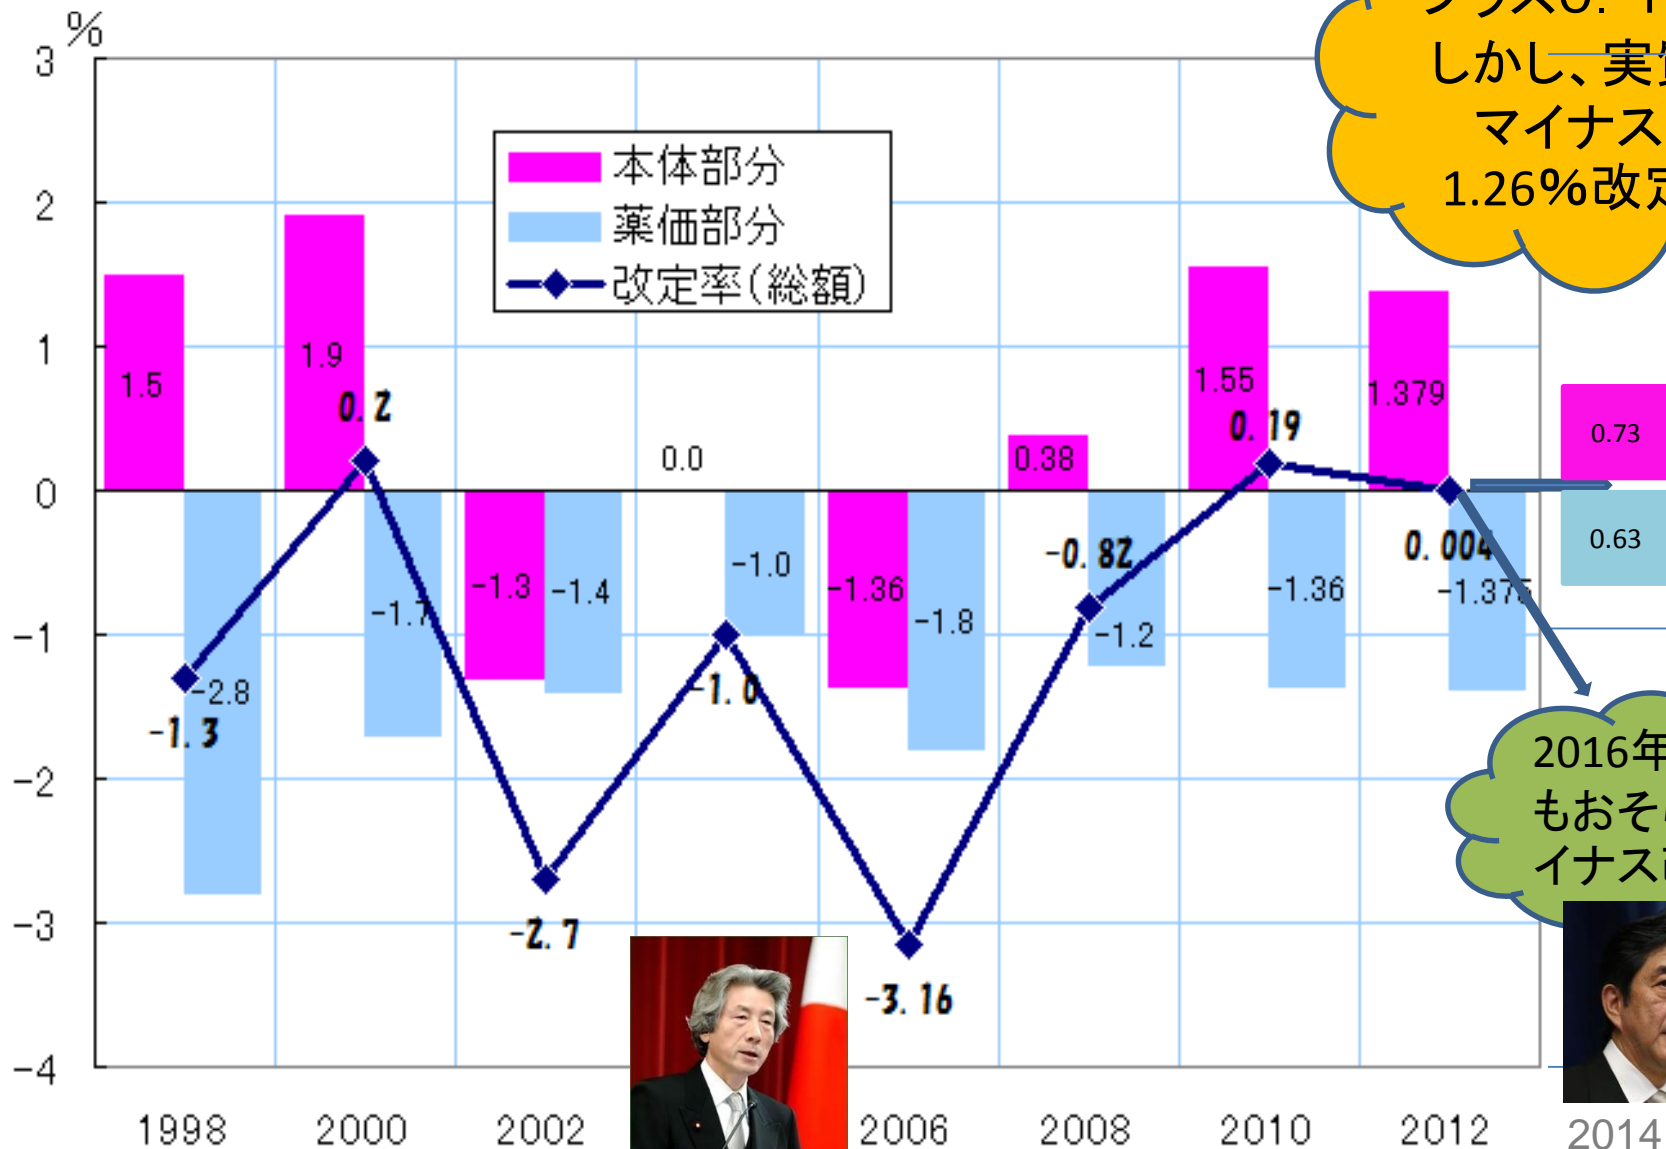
%
3
2
1
0
−1
−2
−3
−4

本体部分
薬価部分
改定率(総額)

1.5
−2.8
−1.3
1.9
0.2
−1.7
−1.3
−1.4
−2.7
0.0
−1.0
−1.0
−1.36
−1.8
−3.16
0.38
−0.82
−1.2
1.55
0.19
−1.36
1.379
0.004
−1.375
0.73
0.63

1998
2000
2002
2006
2008
2010
2012
2014

プラス0.1
しかし、実質
マイナス
1.26%改定

2016年
もおそ
イナス